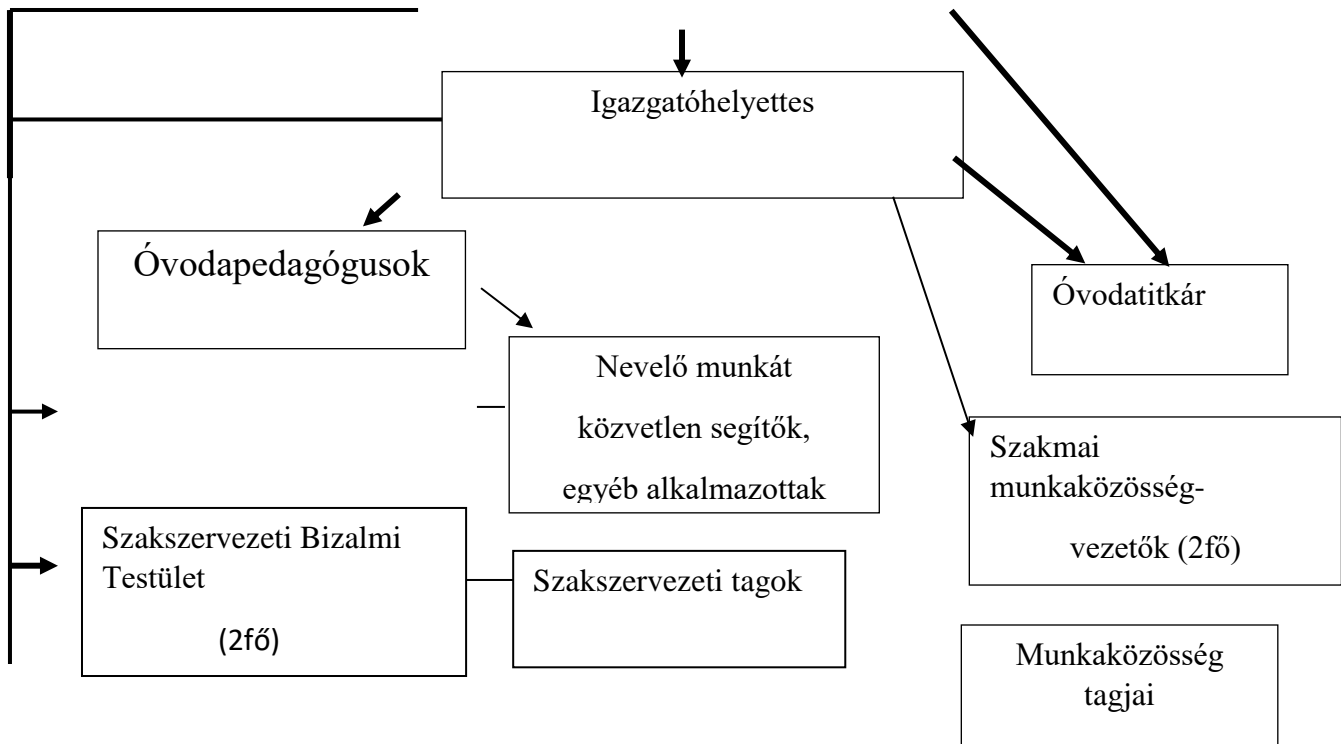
Igazgatóhelyettes

Óvodapedagógusok

Óvodatitkár

Nevelő munkát közvetlen segítők, egyéb alkalmazottak

Szakmai munkaközösség-vezetők (2fő)

Szakszervezeti Bizalmi Testület (2fő)

Szakszervezeti tagok

Munkaközösség tagjai